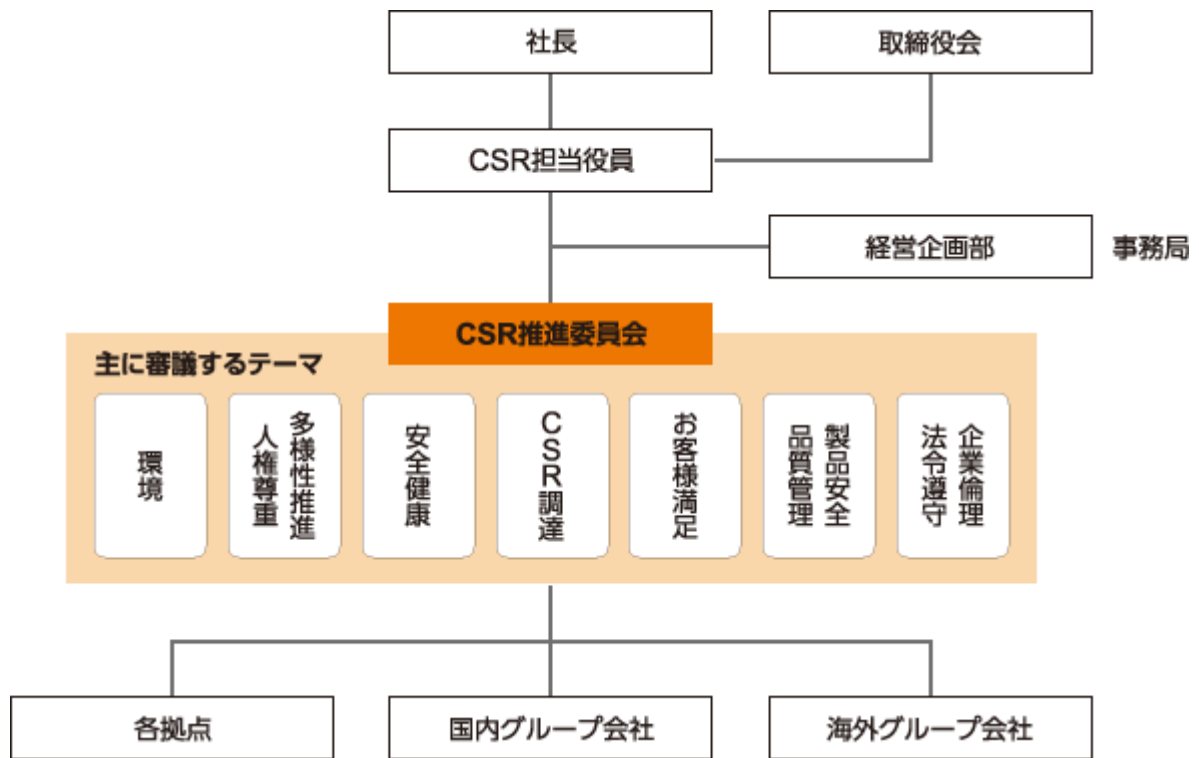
社長

取締役会

CSR担当役員

経営企画部

事務局

CSR推進委員会

主に審議するテーマ

環境

多様性推進
人権尊重

安全健康

CSR調達

お客様満足

製品安全
品質管理

企業倫理
法令遵守

各拠点

国内グループ会社

海外グループ会社